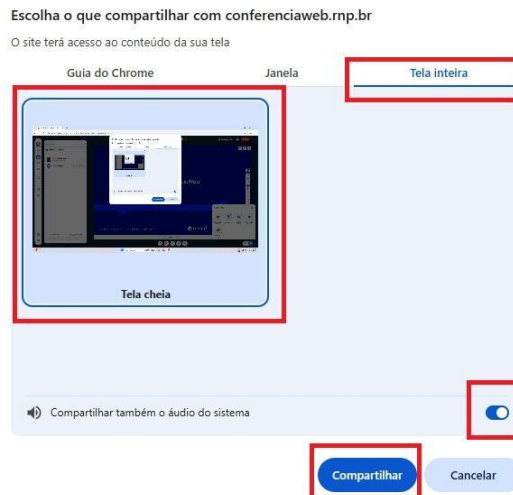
Escolha o que compartilhar com conferenciaweb.rnp.br

O site terá acesso ao conteúdo da sua tela

Guia do Chrome

Janela

Tela inteira

Tela cheia

Compartilhar também o áudio do sistema

Compartilhar

Cancelar